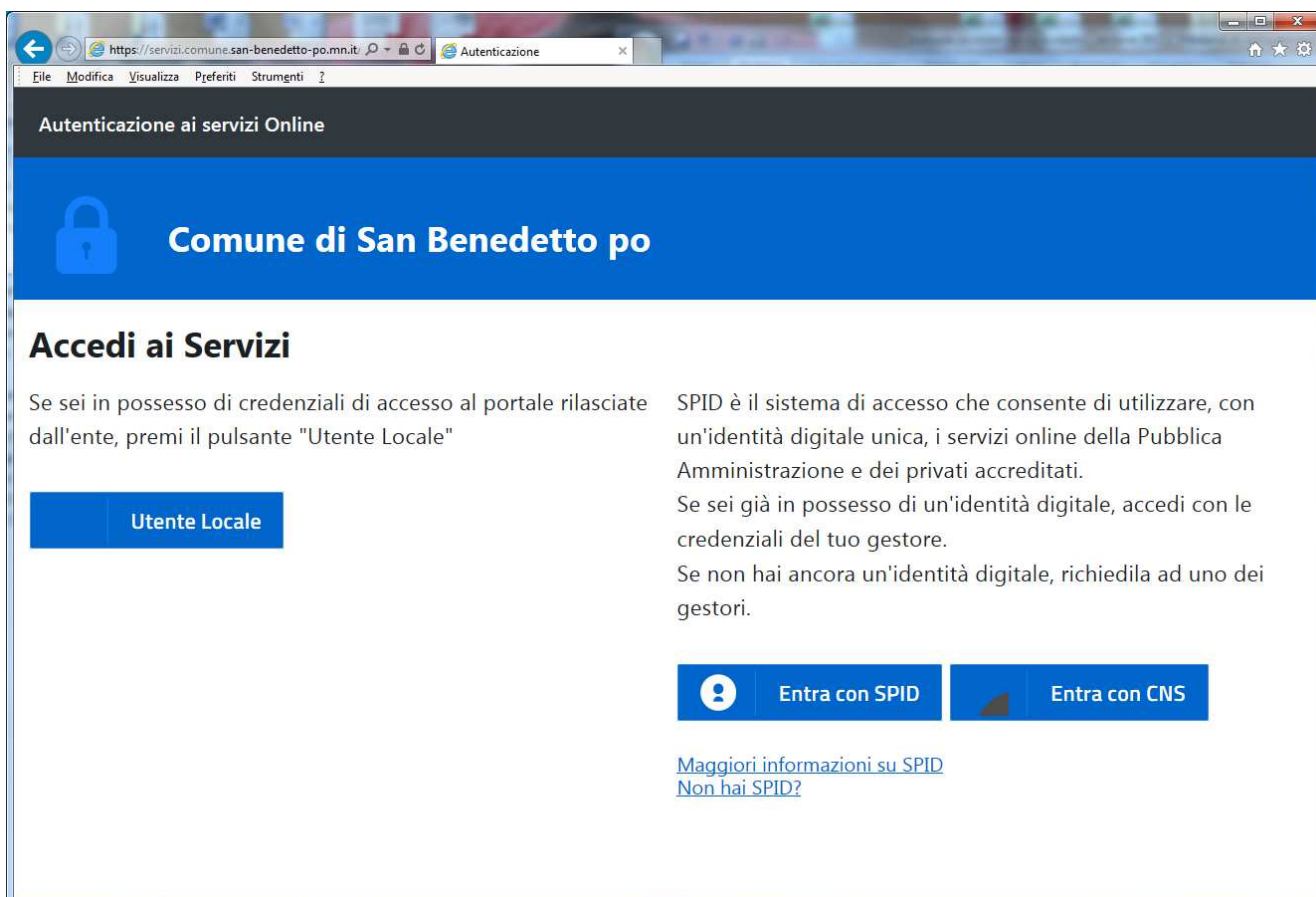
https://servizi.comune.san-benedetto-po.mn.it/

Autenticazione

File Modifica Visualizza Preferiti Strumenti ?

Autenticazione ai servizi Online

Comune di San Benedetto po

Accedi ai Servizi

Se sei in possesso di credenziali di accesso al portale rilasciate dall'ente, premi il pulsante "Utente Locale"

Utente Locale

SPID è il sistema di accesso che consente di utilizzare, con un'identità digitale unica, i servizi online della Pubblica Amministrazione e dei privati accreditati.
Se sei già in possesso di un'identità digitale, accedi con le credenziali del tuo gestore.
Se non hai ancora un'identità digitale, richiedila ad uno dei gestori.

Entra con SPID

Entra con CNS

Maggiori informazioni su SPID
Non hai SPID?